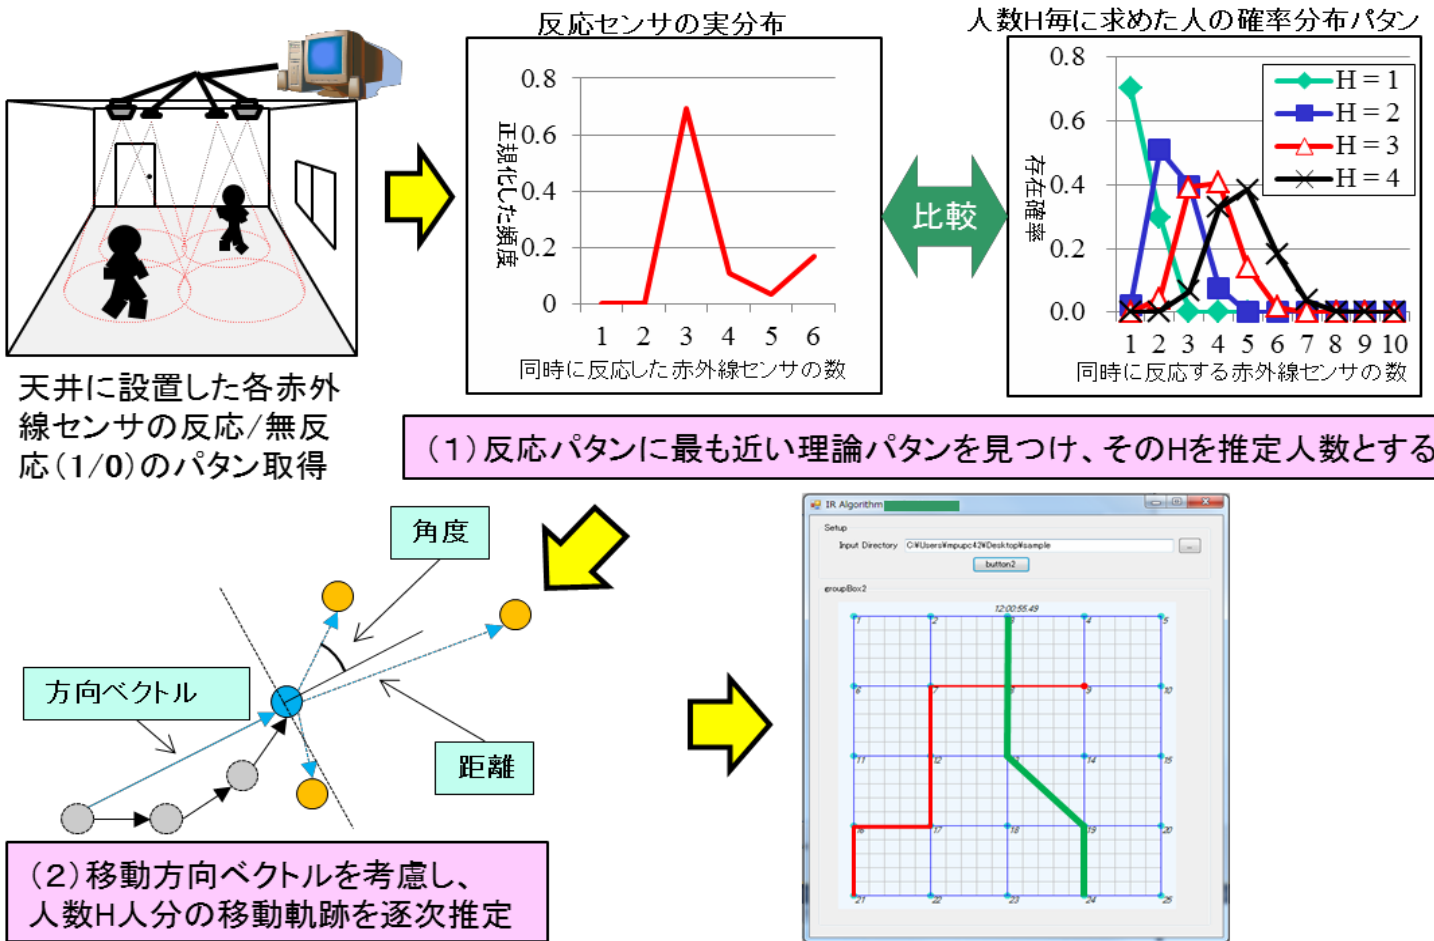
反応センサの実分布

0.8
0.6
0.4
0.2
0

正規化した頻度

1 2 3 4 5 6

同時に反応した赤外線センサの数

人数H毎に求めた人の確率分布パタン

0.8
0.6
0.4
0.2
0.0

存在確率

H = 1
H = 2
H = 3
H = 4

1 2 3 4 5 6 7 8 9 10

同時に反応する赤外線センサの数

比較

天井に設置した各赤外線センサの反応/無反応(1/0)のパタン取得

(1)反応パタンに最も近い理論パタンを見つけ、そのHを推定人数とする

角度

方向ベクトル

距離

(2)移動方向ベクトルを考慮し、人数H人分の移動軌跡を逐次推定

IR Algorithm

Setup

Input Directory C:¥Users¥mpupc42¥Desktop¥sample

button2

groupBox2

12:00:55:49

1 2 3 4 5
6 7 8 9 10
11 12 13 14 15
16 17 18 19 20
21 22 23 24 25